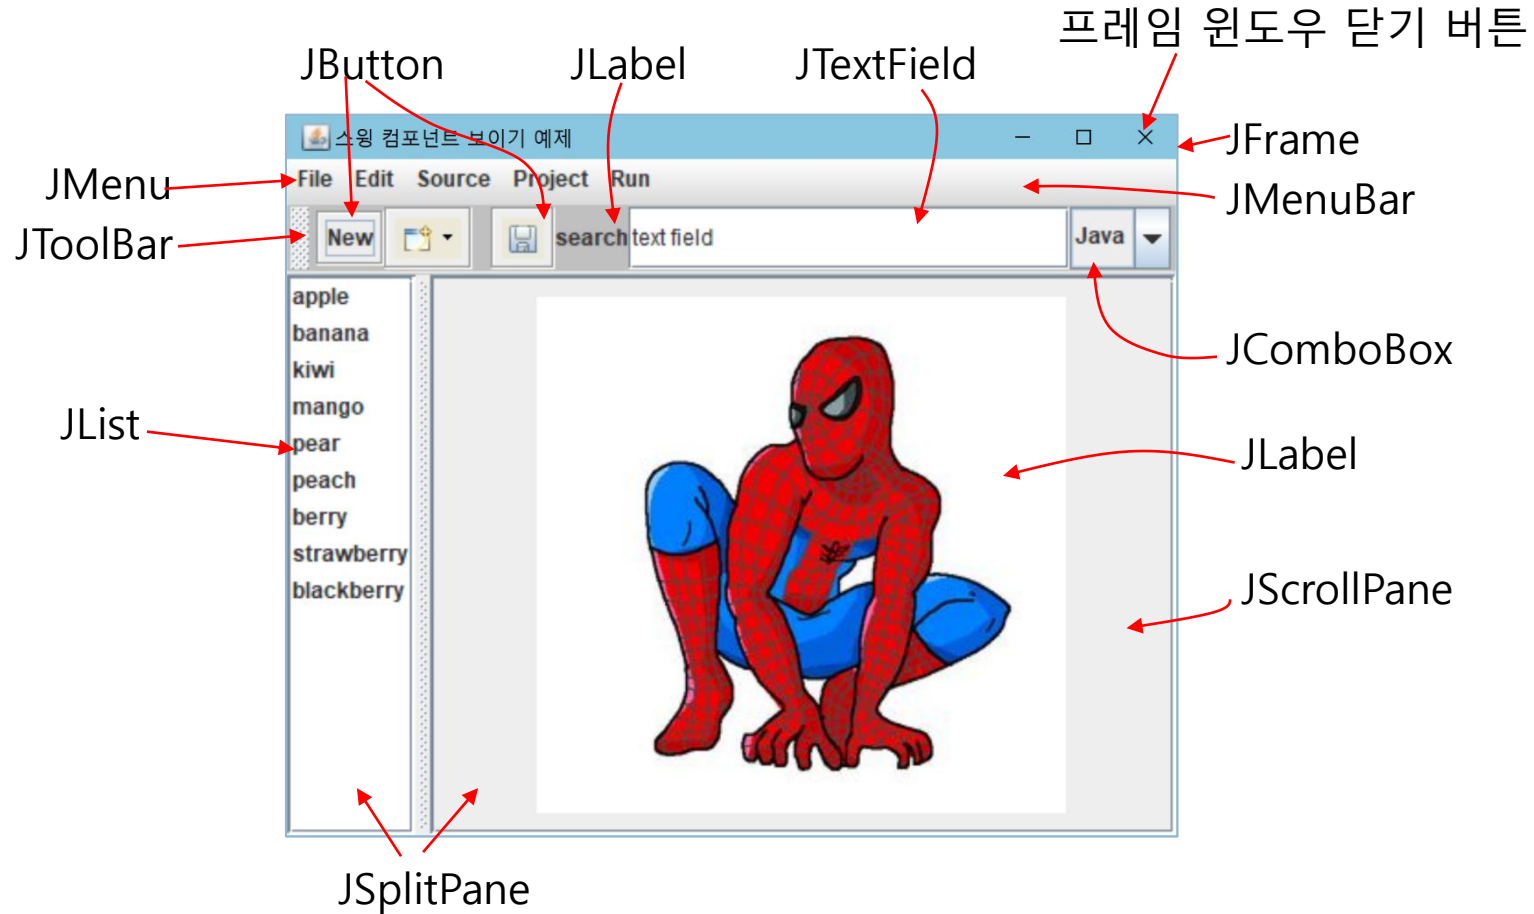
프레임 윈도우 닫기 버튼

JButton

JLabel

JTextField

스윙 컴포넌트 보이기 예제

JFrame

JMenu

File Edit Source Project Run

JMenuBar

JToolBar

New

search text field

Java

apple
banana
kiwi
mango
pear
peach
berry
strawberry
blackberry

JComboBox

JList

JLabel

JScrollPane

JSplitPane